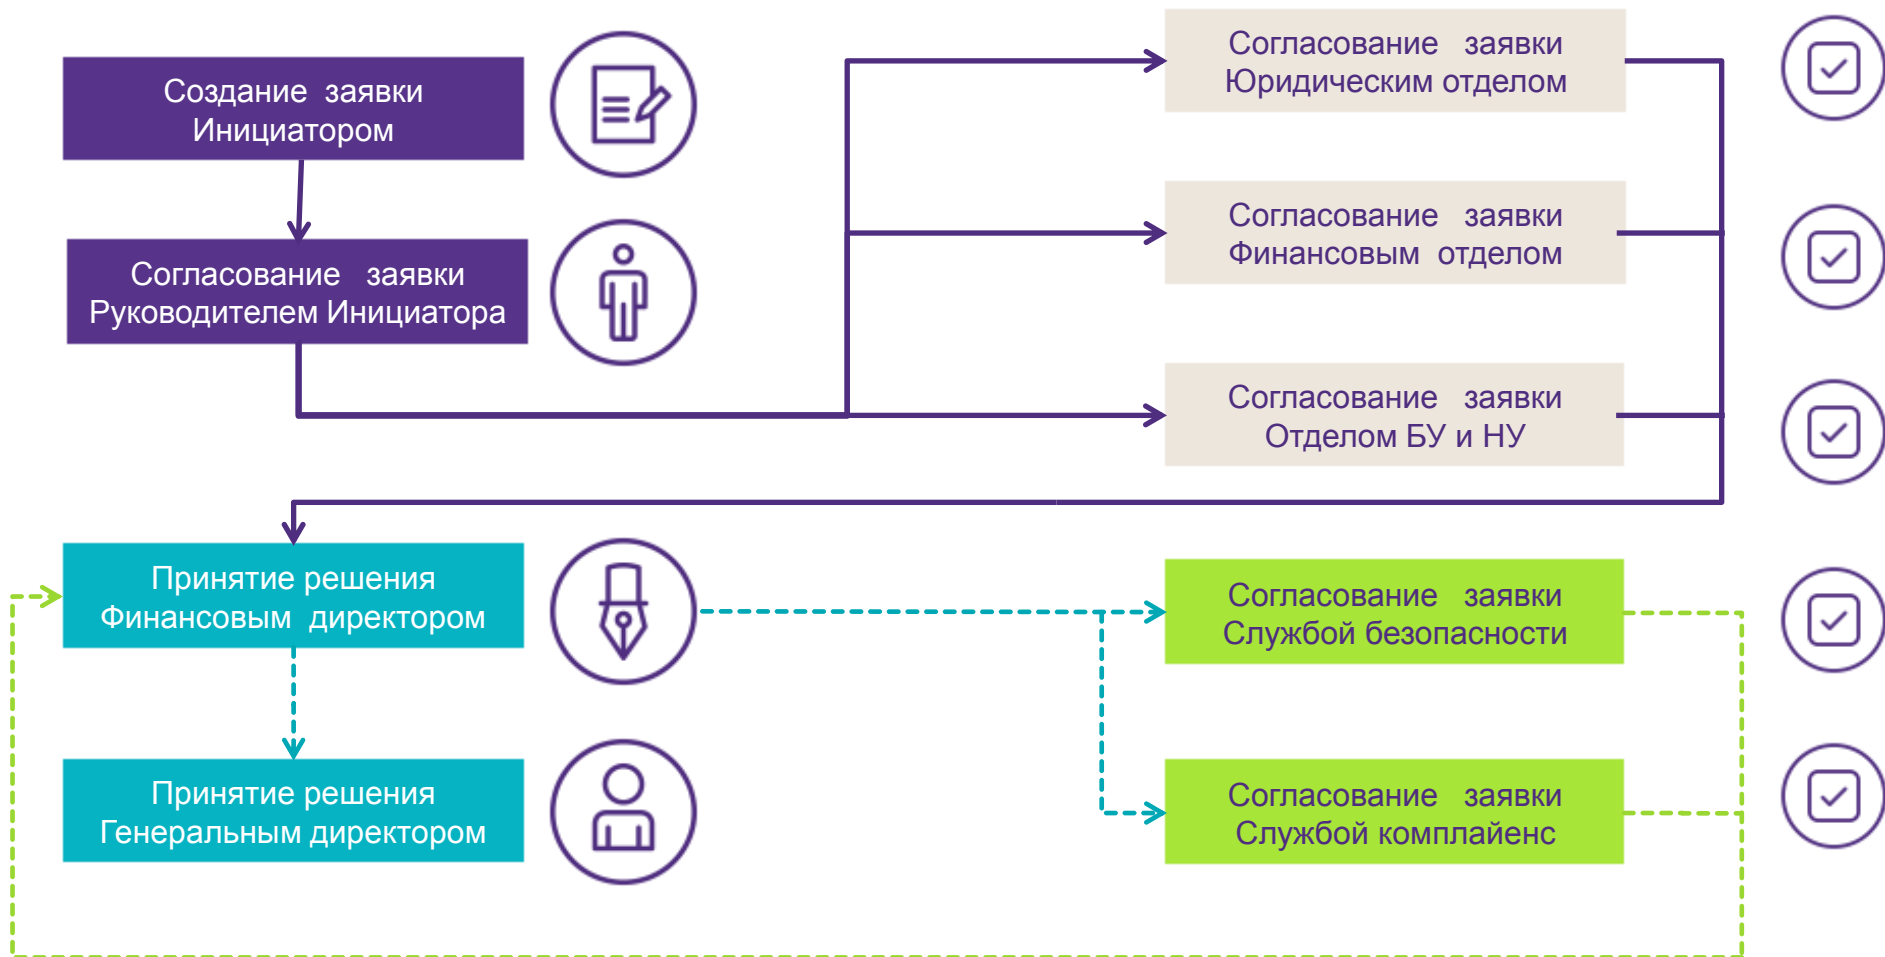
Создание заявки Инициатором

Согласование заявки Руководителем Инициатора

Согласование заявки Юридическим отделом

Согласование заявки Финансовым отделом

Согласование заявки Отделом БУ и НУ

Принятие решения Финансовым директором

Принятие решения Генеральным директором

Согласование заявки Службой безопасности

Согласование заявки Службой комплайенс